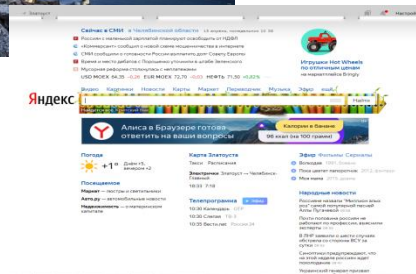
Сейчас в СМИ в Челябинской области

Россиянку, пытавшуюся угнать самолет, освободили от ПДФК

«Коммерсант» сообщил о новой схеме мошенничества в интернете

СМИ сообщили о готовности Россельхозбанка дать Сергею

Время и место рейтингов о последних утечках в штабе Зеленского

Мусорная реформа столкнулась с неплатежами

USD MOEX 64,35 −0,26 EUR MOEX 72,70 −0,03 НЕФТЬ 71,55 +0,20%

Игрушки Hot Wheels по отличной цене

на маркетплейсе Bringly

Яндекс

Видео Картинки Новости Карты Маркет Переводчик Музыка Эфир ещё

Найти

Алиса в Браузере готова ответить на любые вопросы

Калории в банане

96 ккал (на 100 грамм)

Погода

+1° Днём +5, вечером +2

Карта Златоуста

Такси Расписания

Электрички Златоуст → Челябинск-Главный

10:33 7:16

Эфир Фильмы Сериалы

Вечерний Ургант

Поле чудес

Посещаемое

Маркет — экспертные советы

Авто.ру — автомобильные новости

Недвижимость — о недвижимости

Телепрограмма

10:30 Камеди Клаб

10:30 Спецназ

10:35 Вести.net

Народные новости

Почему Лепс назвал "Маленьким" ...

Гостей Пугачёвой